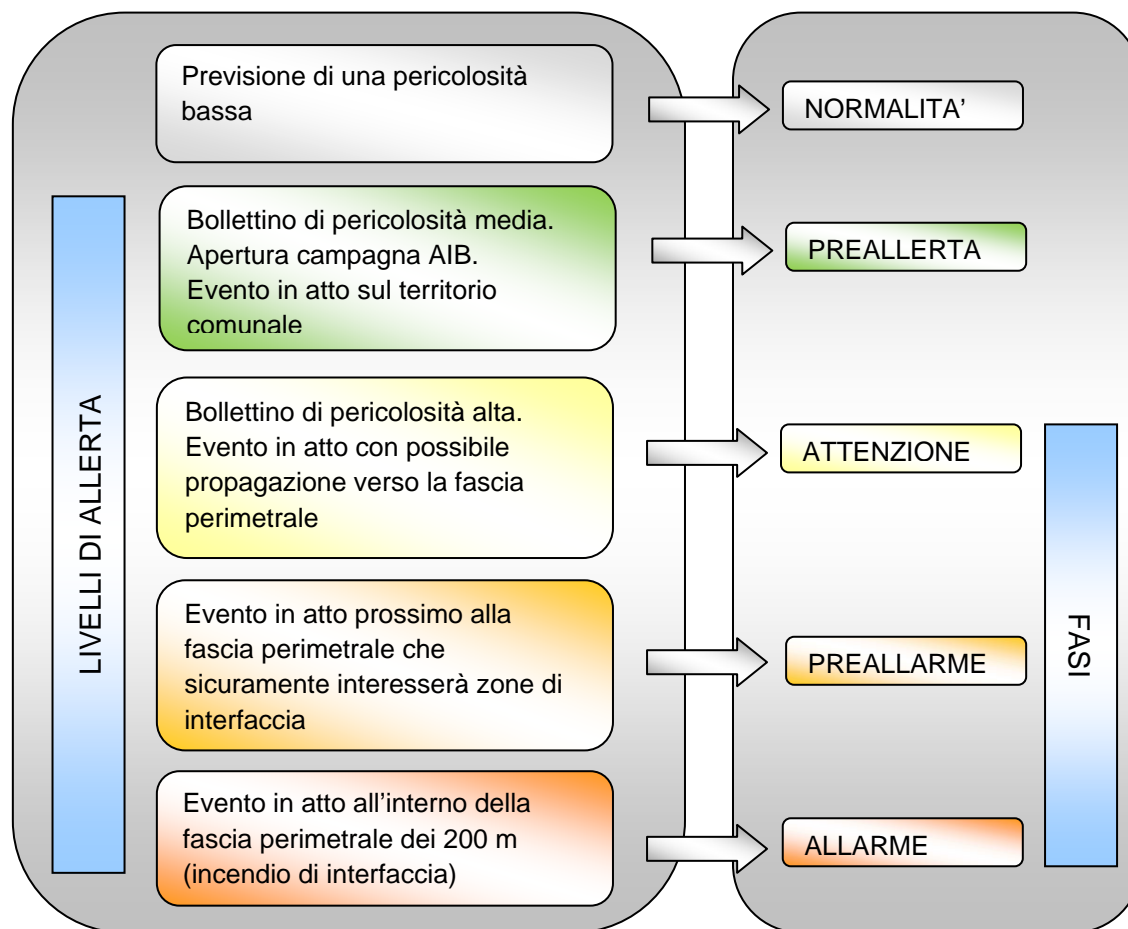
LIVELLI DI ALLERTA

Previsione di una pericolosità bassa

NORMALITA'

Bollettino di pericolosità media. Apertura campagna AIB. Evento in atto sul territorio comunale

PREALLERTA

Bollettino di pericolosità alta. Evento in atto con possibile propagazione verso la fascia perimetrale

ATTENZIONE

Evento in atto prossimo alla fascia perimetrale che sicuramente interesserà zone di interfaccia

PREALLARME

Evento in atto all'interno della fascia perimetrale dei 200 m (incendio di interfaccia)

ALLARME

FASI